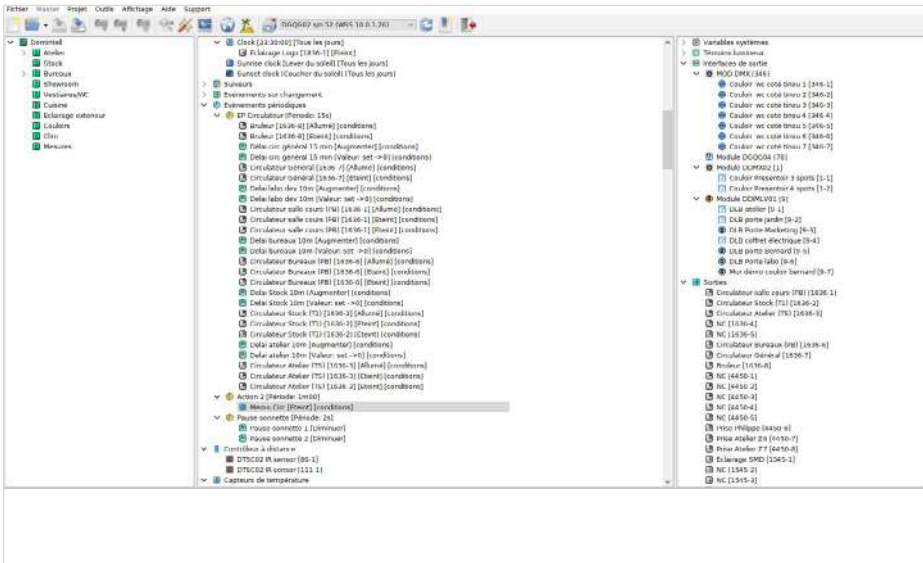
Fichier Master Projet Outils Affichage Aide Support

DOGQ602 sn 52 (WSS 10.0.1.26)

Domintell
Atelier
Stock
Bureaux
Showroom
Vestiaires/WC
Cuisine
Eclairage exterieur
Couloirs
Clim
Mesures

Clock [23:30:00] [Tous les jours]
Eclairage Logo [1636-1] [Eteint]
Sunrise clock [Lever du soleil] [Tous les jours]
Sunset clock [Coucher du soleil] [Tous les jours]
Suiveurs
Evénements sur changement
Evénements périodiques
EP Circulateur [Période: 15s]
Bruleur [1636-8] [Allumé] [conditions]
Bruleur [1636-8] [Eteint] [conditions]
Delai circ général 15 min [Augmenter] [conditions]
Delai circ général 15 min [Valeur: set ->0] [conditions]
Circulateur Général [1636-7] [Allumé] [conditions]
Circulateur Général [1636-7] [Eteint] [conditions]
Delai labo dev 10m [Augmenter] [conditions]
Delai labo dev 10m [Valeur: set ->0] [conditions]
Circulateur salle cours (PB) [1636-1] [Allumé] [conditions]
Circulateur salle cours (PB) [1636-1] [Eteint] [conditions]
Circulateur salle cours (PB) [1636-1] [Eteint] [conditions]
Delai bureaux 10m [Augmenter] [conditions]
Delai bureaux 10m [Valeur: set ->0] [conditions]
Circulateur Bureaux (PB) [1636-6] [Allumé] [conditions]
Circulateur Bureaux (PB) [1636-6] [Eteint] [conditions]
Circulateur Bureaux (PB) [1636-6] [Eteint] [conditions]
Delai Stock 10m [Augmenter] [conditions]
Delai Stock 10m [Valeur: set ->0] [conditions]
Circulateur Stock (T1) [1636-2] [Allumé] [conditions]
Circulateur Stock (T1) [1636-2] [Eteint] [conditions]
Circulateur Stock (T1) [1636-2] [Eteint] [conditions]
Delai atelier 10m [Augmenter] [conditions]
Delai atelier 10m [Valeur: set ->0] [conditions]
Circulateur Atelier (T5) [1636-3] [Allumé] [conditions]
Circulateur Atelier (T5) [1636-3] [Eteint] [conditions]
Circulateur Atelier (T5) [1636-3] [Eteint] [conditions]
Action 2 [Période: 1m00]
Mesure Circ [Eteint] [conditions]
Pause sonnette [Période: 2s]
Pause sonnette 1 [Diminuer]
Pause sonnette 2 [Diminuer]
Contrôleurs à distance
DTSC02 IR sensor [85-1]
DTSC02 IR sensor [111-1]
Capteurs de température

Variables systèmes
Textures lumineux
Interfaces de sortie
MOD DMX [346]
Couleur wc coté tinau 1 [346-1]
Couleur wc coté tinau 2 [346-2]
Couleur wc coté tinau 3 [346-3]
Couleur wc coté tinau 4 [346-4]
Couleur wc coté tinau 5 [346-5]
Couleur wc coté tinau 6 [346-6]
Couleur wc coté tinau 7 [346-7]
Module DGQG04 [78]
Module DDMX02 [1]
Couleur Présentoir 3 spots [1-1]
Couleur Présentoir 4 spots [1-2]
Module DDMLV01 [9]
DLB atelier [9-1]
DLB porte jardin [9-2]
DLB Porte Marketing [9-3]
DLD coffret électrique [9-4]
DLB porte bernard [9-5]
DLB Porte labo [9-6]
Mur démo couleur bernard [9-7]
Sorties
Circulateur salle cours (PB) [1636-1]
Circulateur Stock (T1) [1636-2]
Circulateur Atelier (T5) [1636-3]
NC [1636-4]
NC [1636-5]
Circulateur Bureaux (PB) [1636-6]
Circulateur Général [1636-7]
Bruleur [1636-8]
NC [4450-1]
NC [4450-2]
NC [4450-3]
NC [4450-4]
NC [4450-5]
Prise Philippe [4450-6]
Prise Atelier Z8 [4450-7]
Prise Atelier Z7 [4450-8]
Eclairage SMD [1545-1]
NC [1545-2]
NC [1545-3]